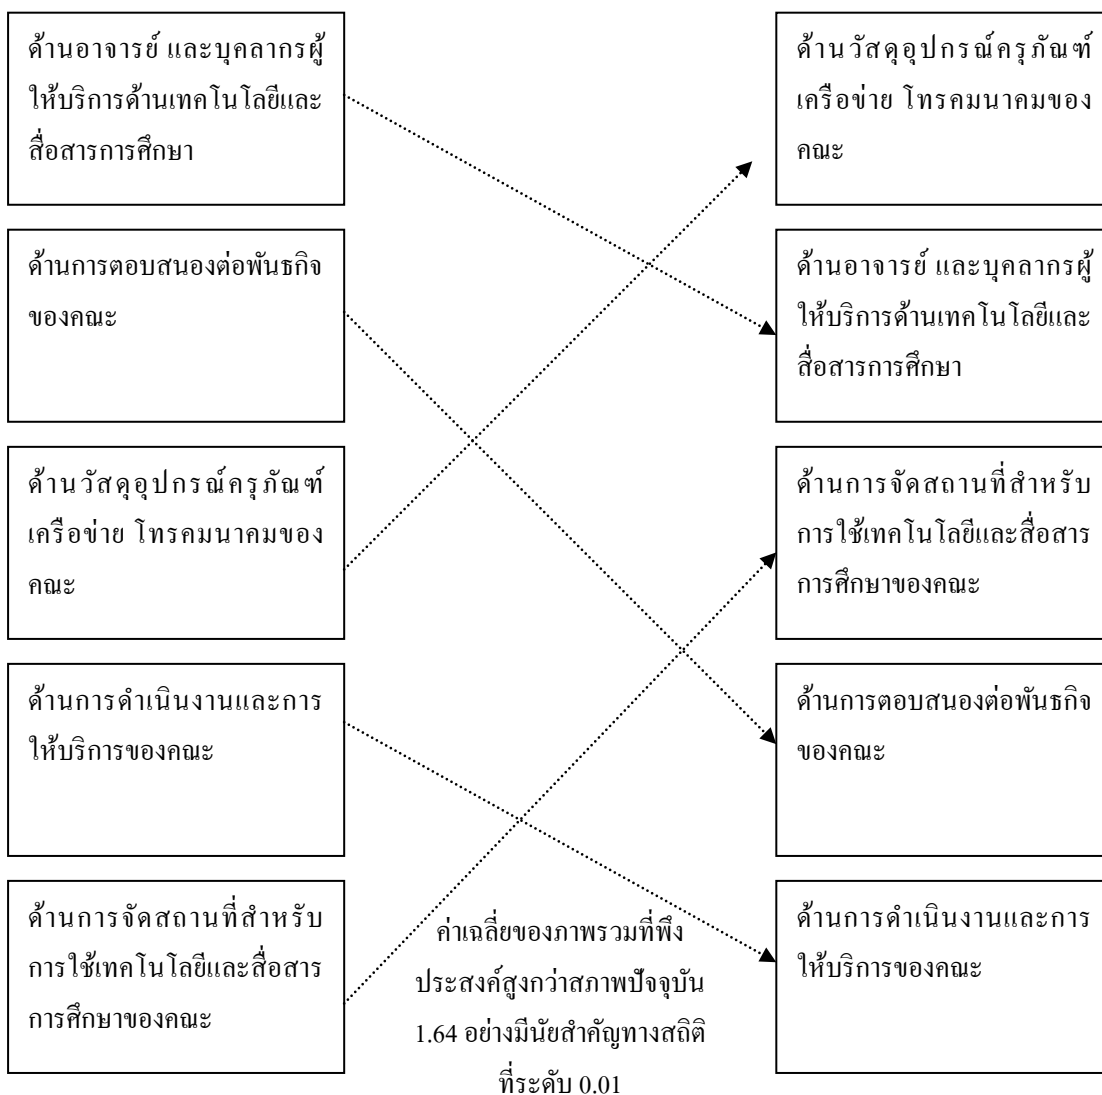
ด้านอาจารย์ และบุคลากรผู้ให้บริการด้านเทคโนโลยีและสื่อสารการศึกษา

ด้านการตอบสนองต่อพันธกิจของคณะ

ด้านวัสดุอุปกรณ์ครุภัณฑ์ เครือข่าย โทรคมนาคมของคณะ

ด้านการดำเนินงานและการให้บริการของคณะ

ด้านการจัดสถานที่สำหรับการใช้เทคโนโลยีและสื่อสารการศึกษาของคณะ

ค่าเฉลี่ยของภาพรวมที่พึงประสงค์สูงกว่าสภาพปัจจุบัน 1.64 อย่างมีนัยสำคัญทางสถิติที่ระดับ 0.01

ด้านวัสดุอุปกรณ์ครุภัณฑ์ เครือข่าย โทรคมนาคมของคณะ

ด้านอาจารย์ และบุคลากรผู้ให้บริการด้านเทคโนโลยีและสื่อสารการศึกษา

ด้านการจัดสถานที่สำหรับการใช้เทคโนโลยีและสื่อสารการศึกษาของคณะ

ด้านการตอบสนองต่อพันธกิจของคณะ

ด้านการดำเนินงานและการให้บริการของคณะ